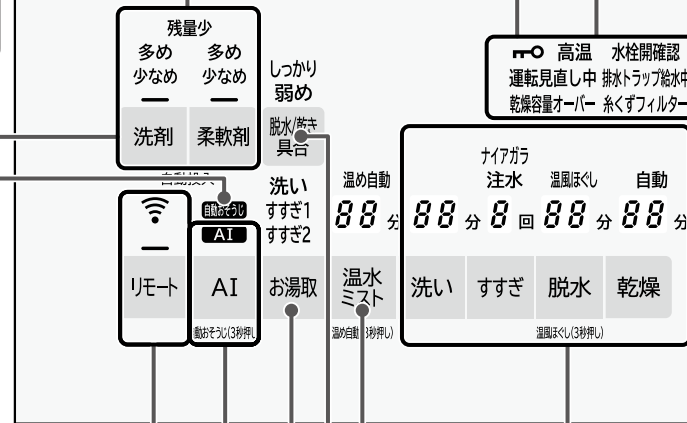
残量少
多め 多め
少なめ 少なめ
—— ——
洗剤 柔軟剤

しっかり
弱め
脱水/排き
具合

自動おそうじ

洗い
すすぎ1
すすぎ2

温め自動

$88$ 分

ナイアガラ
注水

温風ほぐし

自動

$88$ 分 $8$ 回 $88$ 分 $88$ 分

高温 水栓開確認
運転見直し中 排水トラップ給水中
乾燥容量オーバー 糸くずフィルター

AI

リモート
AI
自動おそうじ(3秒押し)
お湯取
温水ミスト
温め自動(3秒押し)
洗い すすぎ 脱水 乾燥
温風ほぐし(3秒押し)